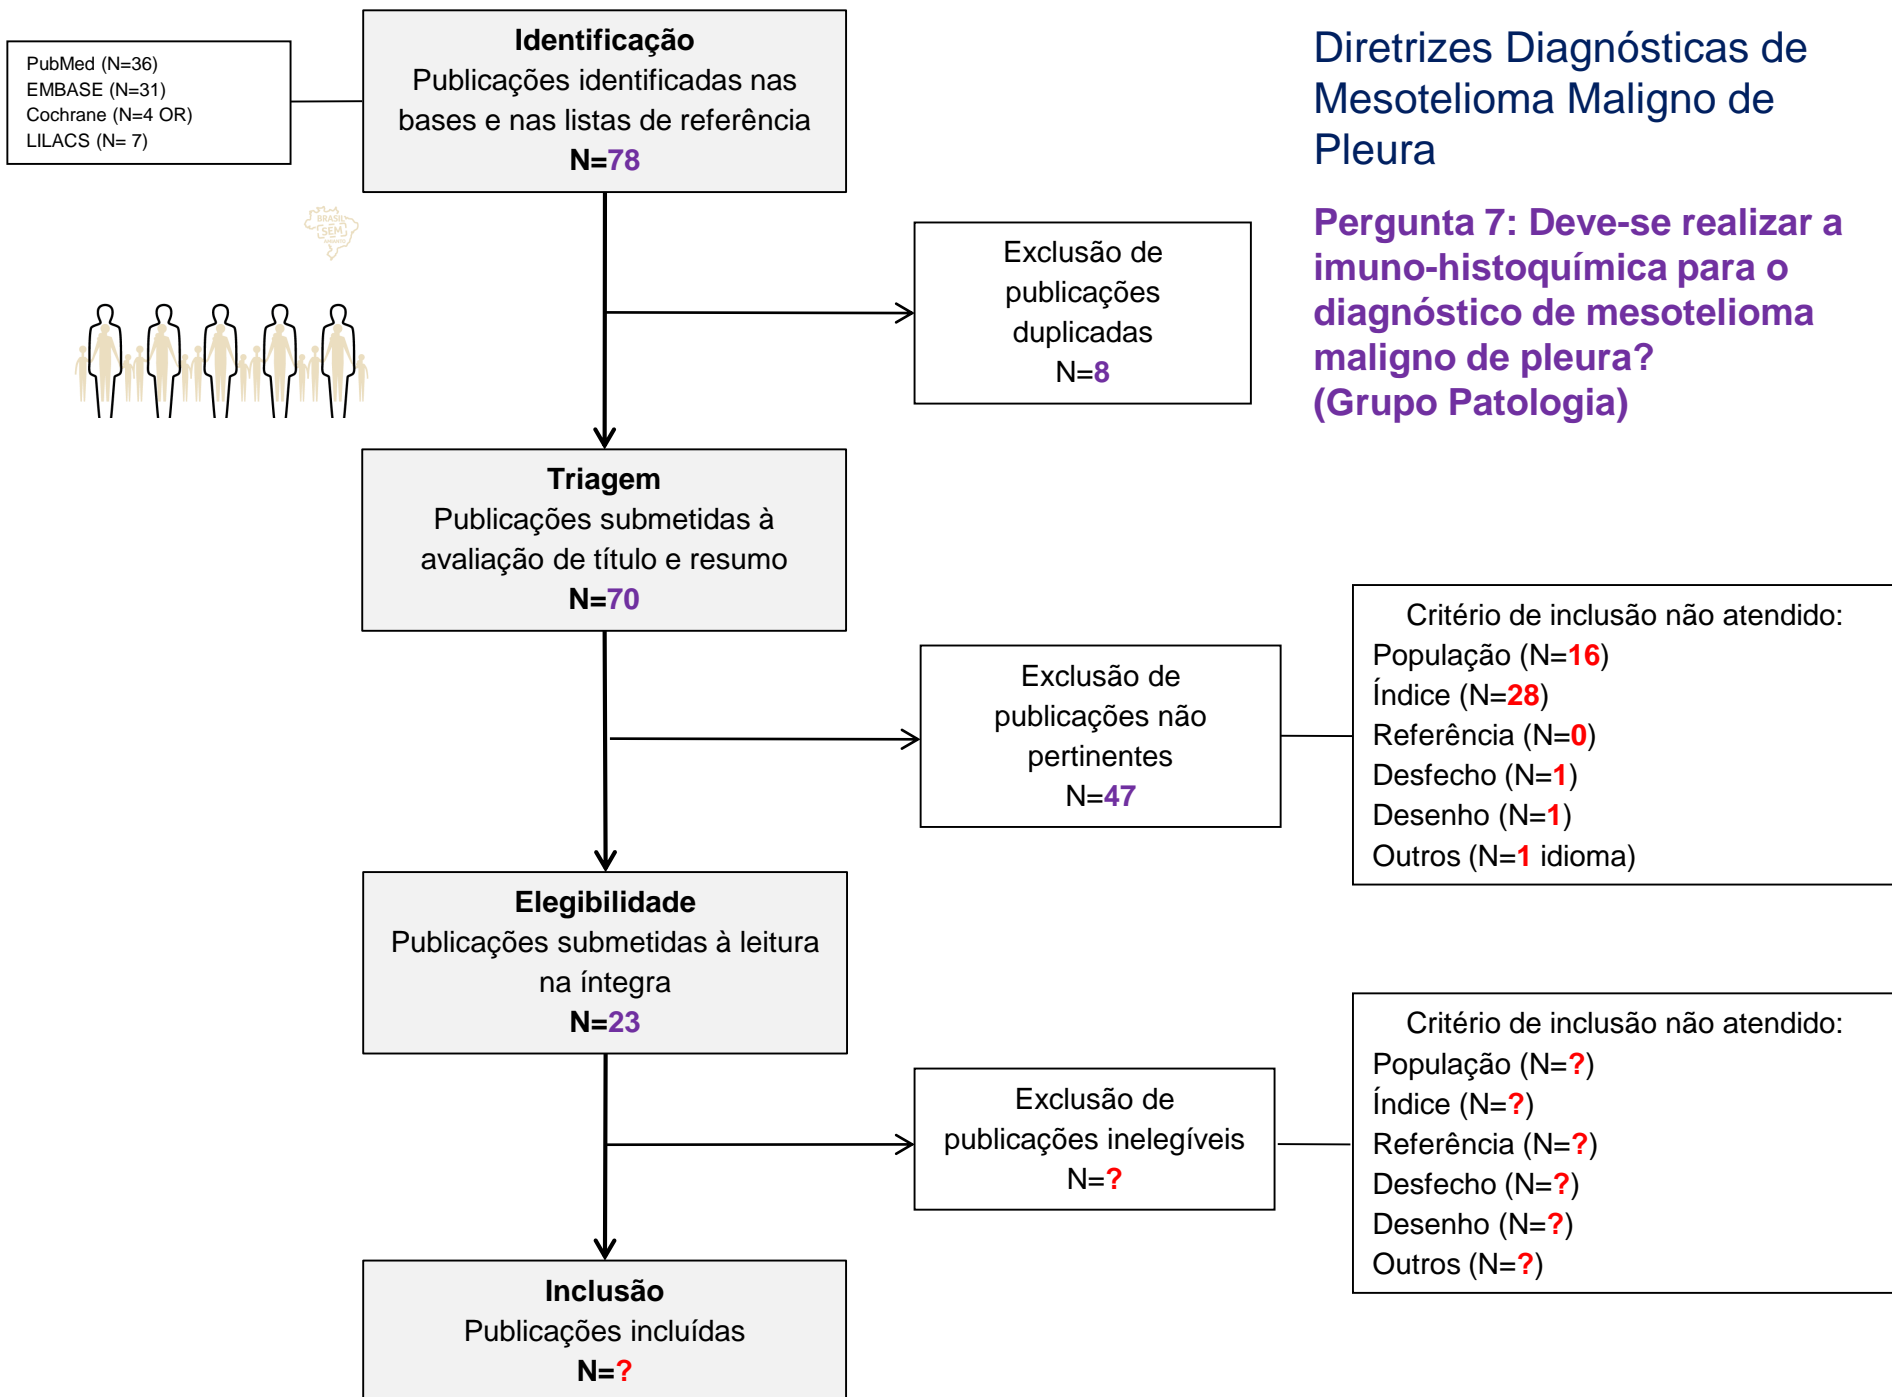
PubMed (N=36)
EMBASE (N=31)
Cochrane (N=4 OR)
LILACS (N= 7)

Identificação
Publicações identificadas nas bases e nas listas de referência
N=78

Diretrizes Diagnósticas de Mesotelioma Maligno de Pleura

Pergunta 7: Deve-se realizar a imuno-histoquímica para o diagnóstico de mesotelioma maligno de pleura? (Grupo Patologia)

BRASIL SEM

Exclusão de publicações duplicadas
N=8

Triagem
Publicações submetidas à avaliação de título e resumo
N=70

Exclusão de publicações não pertinentes
N=47

Critério de inclusão não atendido:
População (N=16)
Índice (N=28)
Referência (N=0)
Desfecho (N=1)
Desenho (N=1)
Outros (N=1 idioma)

Elegibilidade
Publicações submetidas à leitura na íntegra
N=23

Exclusão de publicações inelegíveis
N=?

Critério de inclusão não atendido:
População (N=?)
Índice (N=?)
Referência (N=?)
Desfecho (N=?)
Desenho (N=?)
Outros (N=?)

Inclusão
Publicações incluídas
N=?